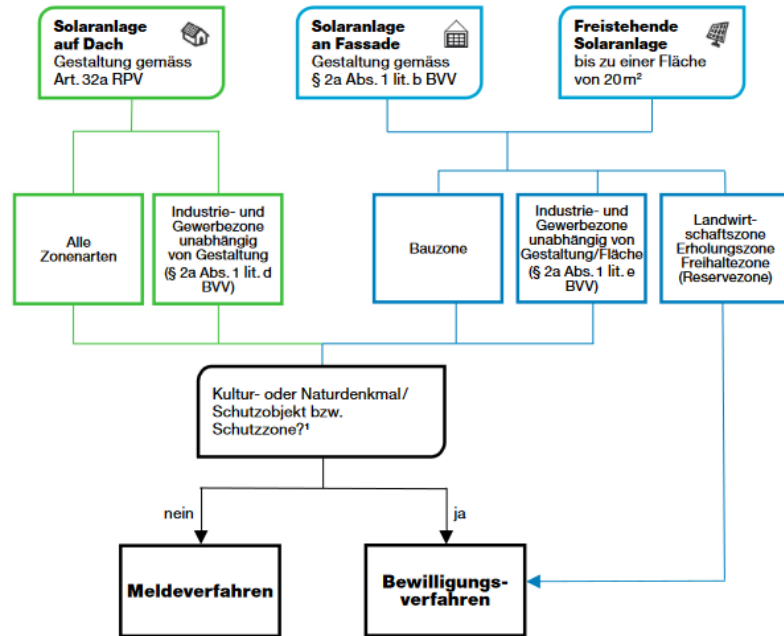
**Solaranlage auf Dach**
Gestaltung gemäss Art. 32a RPV

**Solaranlage an Fassade**
Gestaltung gemäss § 2a Abs. 1 lit. b BVV

**Freistehende Solaranlage**
bis zu einer Fläche von 20 m²

Alle Zonenarten

Industrie- und Gewerbezone unabhängig von Gestaltung (§ 2a Abs. 1 lit. d BVV)

Bauzone

Industrie- und Gewerbezone unabhängig von Gestaltung/Fläche (§ 2a Abs. 1 lit. e BVV)

Landwirtschaftszone Erholungszone Freihaltezone (Reservezone)

Kultur- oder Naturdenkmal/ Schutzobjekt bzw. Schutzzone?¹

nein

ja

**Meldeverfahren**

**Bewilligungsverfahren**